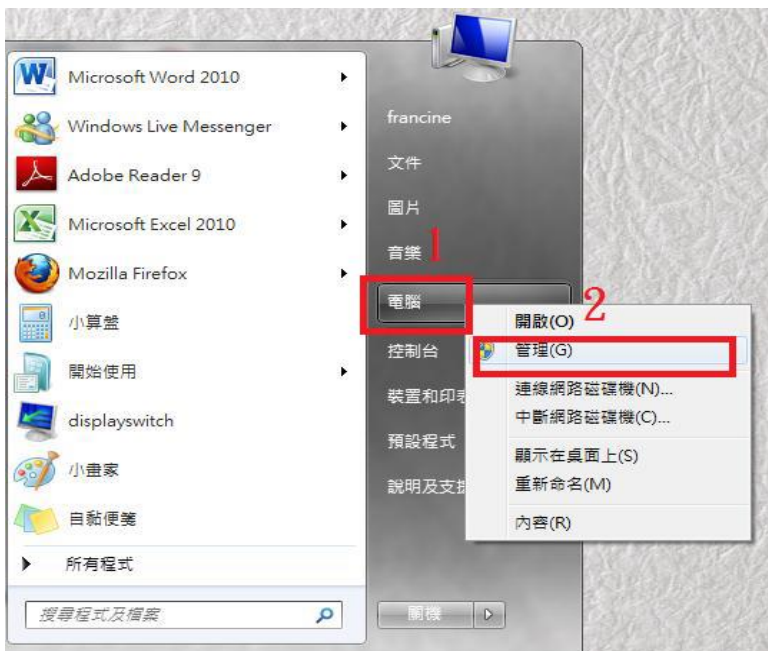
Microsoft Word 2010
Windows Live Messenger
Adobe Reader 9
Microsoft Excel 2010
Mozilla Firefox
小算盤
開始使用
displayswitch
小畫家
自黏便箋
所有程式
搜尋程式及檔案

francine
文件
圖片
音樂
1
電腦
控制台
裝置和印表
預設程式
說明及支援
關機

2
開啟(O)
管理(G)
連線網路磁碟機(N)...
中斷網路磁碟機(C)...
顯示在桌面上(S)
重新命名(M)
內容(R)